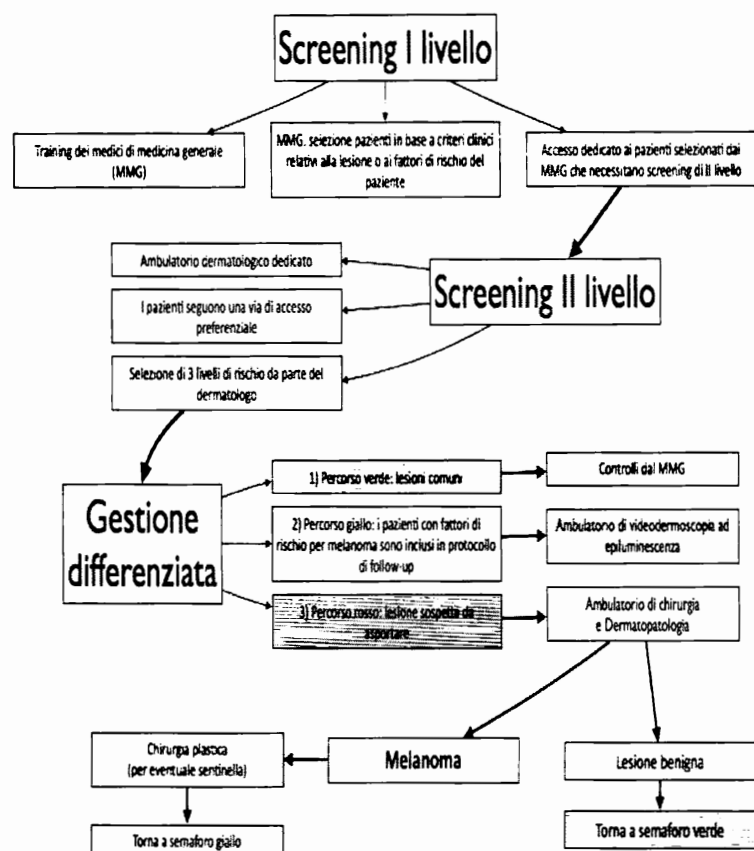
Screening I livello

Training dei medici di medicina generale (MMG)

MMG. selezione pazienti in base a criteri clinici relativi alla lesione o ai fattori di rischio del paziente

Accesso dedicato ai pazienti selezionati dai MMG che necessitano screening di II livello

Ambulatorio dermatologico dedicato

I pazienti seguono una via di accesso preferenziale

Selezione di 3 livelli di rischio da parte del dermatologo

Screening II livello

Gestione differenziata

1) Percorso verde: lesioni comuni

Controlli dal MMG

2) Percorso giallo: i pazienti con fattori di rischio per melanoma sono inclusi in protocollo di follow-up

Ambulatorio di videodermoscopia ad epiluminescenza

3) Percorso rosso: lesione sospetta da asportare

Ambulatorio di chirurgia e Dermatopatologia

Chirurgia plastica (per eventuale sentinella)

Melanoma

Lesione benigna

Torna a semaforo giallo

Torna a semaforo verde